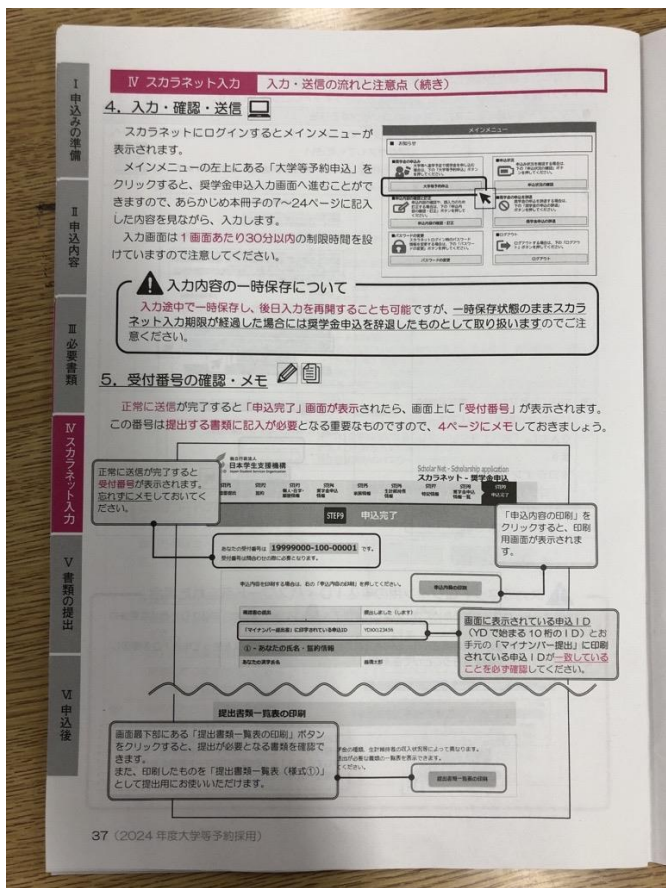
Ⅳ スカラネット入力　入力・送信の流れと注意点（続き）

4. 入力・確認・送信

スカラネットにログインするとメインメニューが表示されます。

メインメニューの左上にある「大学等予約申込」をクリックすると、奨学金申込入力画面へ進むことができますので、あらかじめ本冊子の7～24ページに記入した内容を見ながら、入力します。

入力画面は1画面あたり30分以内の制限時間を設けていますので注意してください。

メインメニュー

お知らせ

大学等予約申込

申込状況の確認

パスワードの変更

ログアウト

入力内容の一時保存について

入力途中で一時保存し、後日入力を再開することも可能ですが、一時保存状態のままスカラネット入力期限が経過した場合には奨学金申込を辞退したものとして取り扱いますのでご注意ください。

5. 受付番号の確認・メモ

正常に送信が完了すると「申込完了」画面が表示されたら、画面上に「受付番号」が表示されます。この番号は提出する書類に記入が必要となる重要なものですので、4ページにメモしておきましょう。

正常に送信が完了すると受付番号が表示されます。忘れずにメモしておいてください。

独立行政法人 日本学生支援機構

Scholar Net - Scholarship application スカラネット・奨学金申込

STEP9 申込完了

あなたの受付番号は 19999000-100-00001 です。

申込内容の印刷

「申込内容の印刷」をクリックすると、印刷用画面が表示されます。

「マイナンバー提出」に印刷されている申込ID　YD00123456

画面に表示されている申込ID（YDで始まる10桁のID）とお手元の「マイナンバー提出」に印刷されている申込IDが一致していることを必ず確認してください。

①・あなたの氏名・屋約情報

提出書類一覧表の印刷

画面最下部にある「提出書類一覧表の印刷」ボタンをクリックすると、提出が必要となる書類を確認できます。
また、印刷したものを「提出書類一覧表（様式①）」として提出用にお使いいただけます。

提出書類一覧表の印刷

Ⅰ 申込みの準備
Ⅱ 申込内容
Ⅲ 必要書類
Ⅳ スカラネット入力
Ⅴ 書類の提出
Ⅵ 申込後

37（2024 年度大学等予約採用）